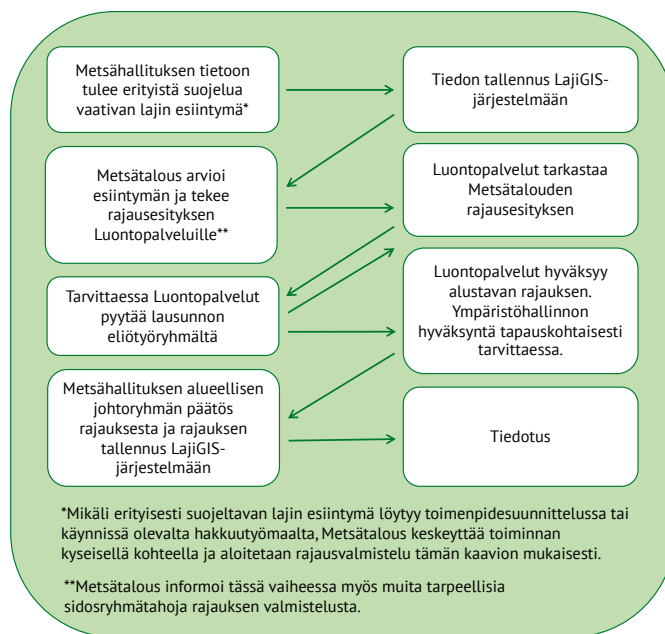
Metsähallituksen tietoon tulee erityistä suojelua vaativan lajin esiintymä*

Tiedon tallennus LajiGIS-järjestelmään

Metsätalous arvioi esiintymän ja tekee rajausesityksen Luontopalveluille**

Luontopalvelut tarkastaa Metsätalouden rajausesityksen

Tarvittaessa Luontopalvelut pyytää lausunnon eliötyöryhmältä

Luontopalvelut hyväksyy alustavan rajauksen. Ympäristöhallinnon hyväksyntä tapauskohtaisesti tarvittaessa.

Metsähallituksen alueellisen johtoryhmän päätös rajauksesta ja rajauksen tallennus LajiGIS-järjestelmään

Tiedotus

*Mikäli erityisesti suojeltavan lajin esiintymä löytyy toimenpidesuunnittelussa tai käynnissä olevalta hakkuutyömaalta, Metsätalous keskeyttää toiminnan kyseisellä kohteella ja aloitetaan rajausvalmistelu tämän kaavion mukaisesti.

**Metsätalous informoi tässä vaiheessa myös muita tarpeellisia sidosryhmätahoja rajauksen valmistelusta.